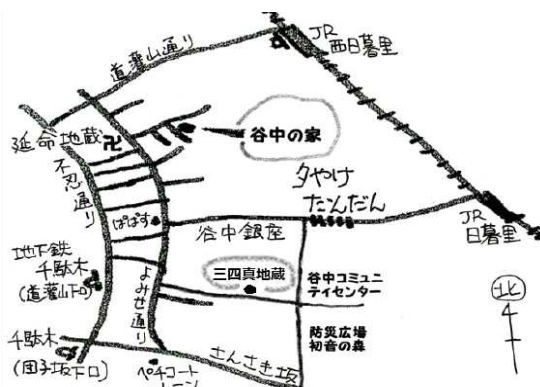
JR
西日暮里

道灌山通り

延命地蔵 卍

谷中の家

不忍通り

夕やけ
だんだん

ぱぱす

谷中銀座

JR
日暮里

地下鉄
千駄木
(道灌山下口)

よみせ通り

三四真地蔵

谷中コミュニティセンター

北

防災広場
初音の森

千駄木
(団子坂下口)

ペチコートレーン

三崎坂